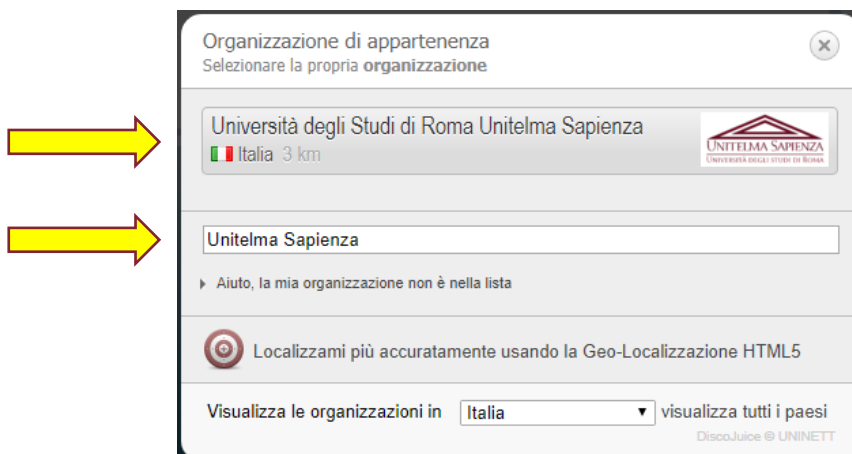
Organizzazione di appartenenza
Selezionare la propria **organizzazione**

Università degli Studi di Roma Unitelma Sapienza
Italia 3 km

UNITELMA SAPIENZA
UNIVERSITÀ DEGLI STUDI DI ROMA

Unitelma Sapienza

Aiuto, la mia organizzazione non è nella lista

Localizzami più accuratamente usando la Geo-Localizzazione HTML5

Visualizza le organizzazioni in Italia visualizza tutti i paesi

DiscoJuice © UNINETT